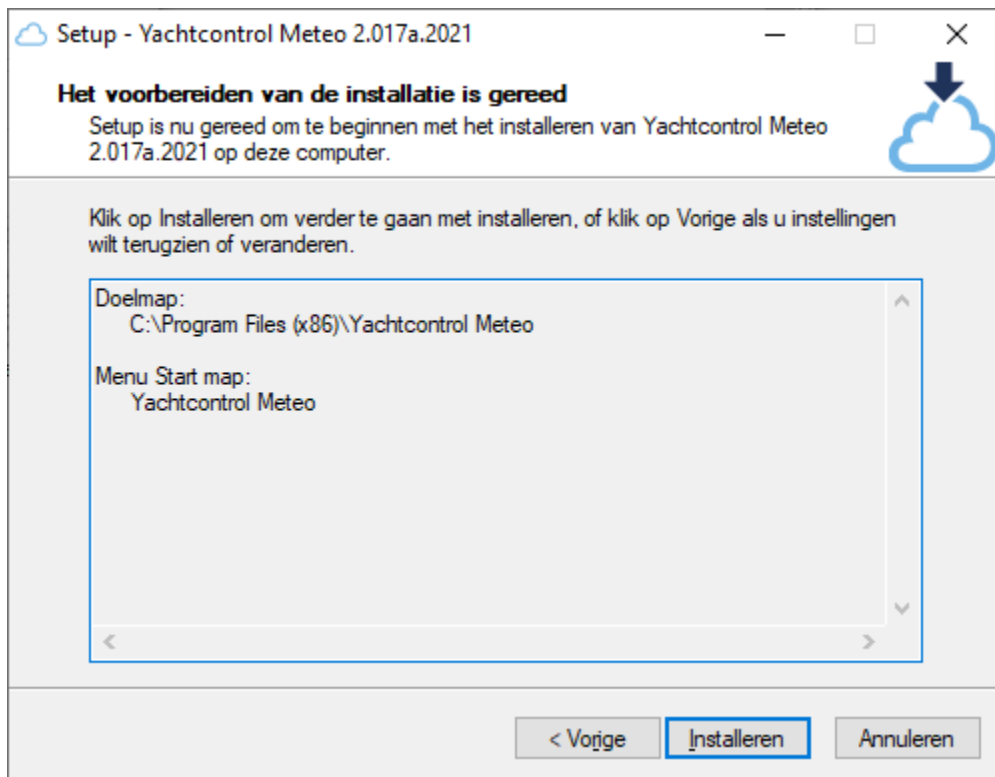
Setup - Yachtcontrol Meteo 2.017a.2021

Het voorbereiden van de installatie is gereed

Setup is nu gereed om te beginnen met het installeren van Yachtcontrol Meteo 2.017a.2021 op deze computer.

Klik op Installeren om verder te gaan met installeren, of klik op Vorige als u instellingen wilt terugzien of veranderen.

Doelmap:
C:\Program Files (x86)\Yachtcontrol Meteo

Menu Start map:
Yachtcontrol Meteo

< Vorige | Installeren | Annuleren